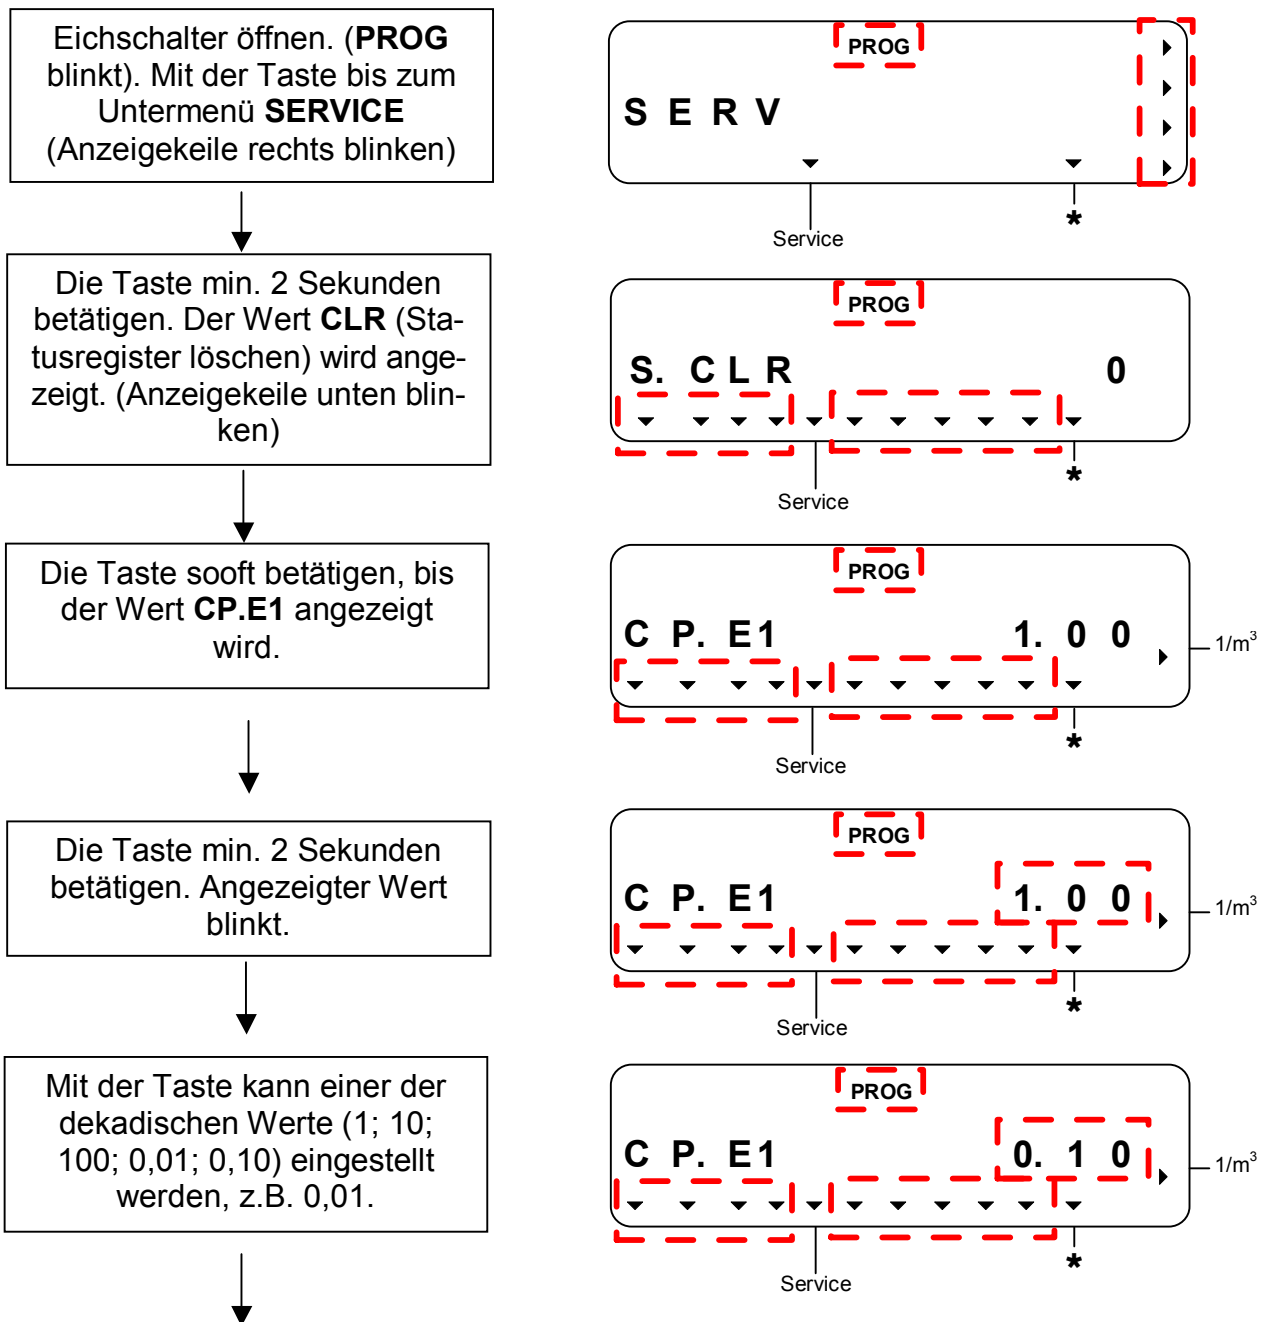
Eichschalter öffnen. (**PROG** blinkt). Mit der Taste bis zum Untermenü **SERVICE** (Anzeigekeile rechts blinken)

PROG

S E R V

Service

*

Die Taste min. 2 Sekunden betätigen. Der Wert **CLR** (Statusregister löschen) wird angezeigt. (Anzeigekeile unten blinken)

PROG

S. C L R 0

Service

*

Die Taste sooft betätigen, bis der Wert **CP.E1** angezeigt wird.

PROG

C P. E1 1. 0 0

1/m$^3$

Service

*

Die Taste min. 2 Sekunden betätigen. Angezeigter Wert blinkt.

PROG

C P. E1 1. 0 0

1/m$^3$

Service

*

Mit der Taste kann einer der dekadischen Werte (1; 10; 100; 0,01; 0,10) eingestellt werden, z.B. 0,01.

PROG

C P. E1 0. 1 0

1/m$^3$

Service

*